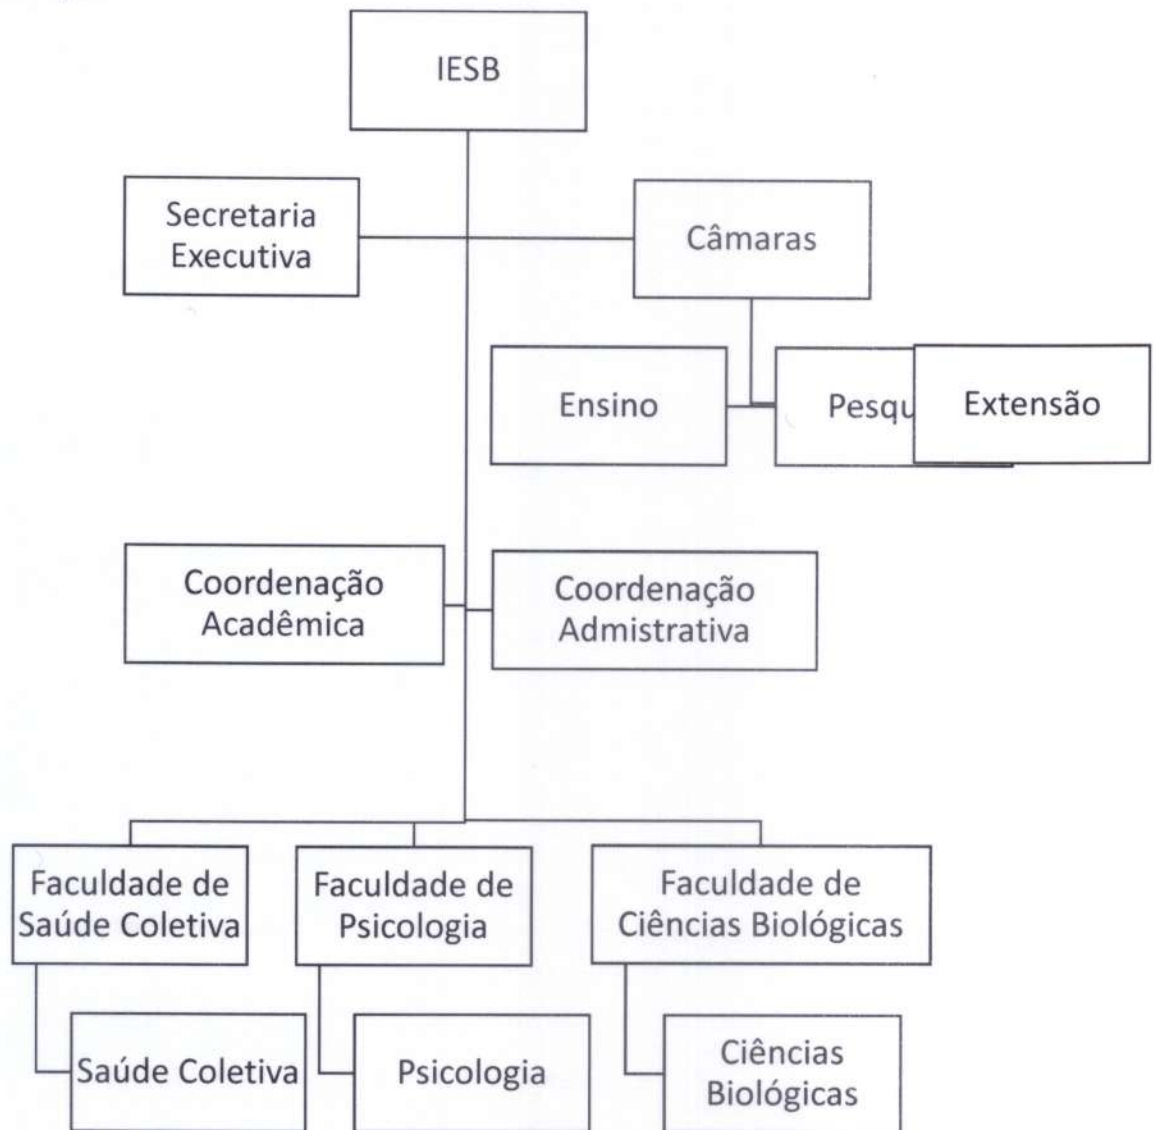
IESB

Secretaria Executiva

Câmaras

Ensino

Pesqu

Extensão

Coordenação Acadêmica

Coordenação Admistrativa

Faculdade de Saúde Coletiva

Faculdade de Psicologia

Faculdade de Ciências Biológicas

Saúde Coletiva

Psicologia

Ciências Biológicas